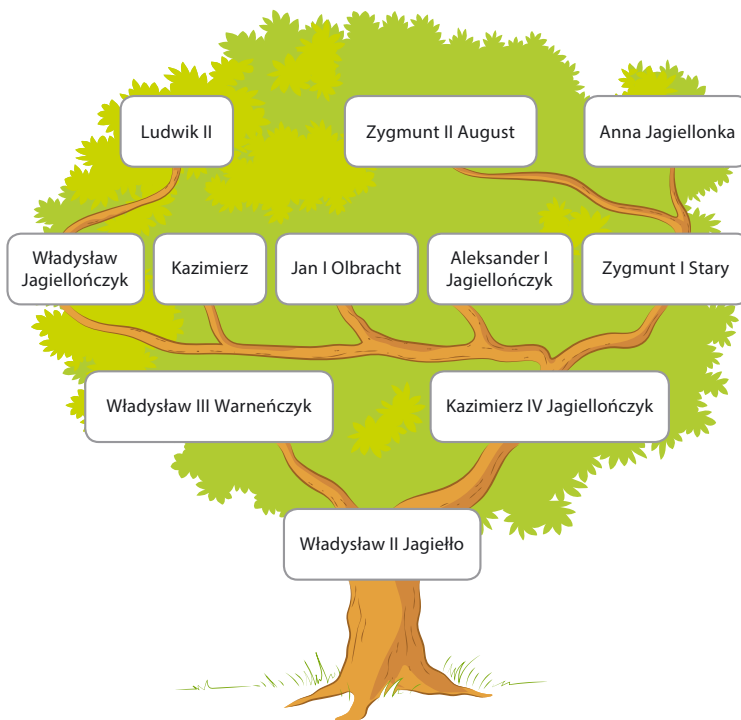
Ludwik II

Zygmunt II August

Anna Jagiellonka

Władysław Jagiellończyk

Kazimierz

Jan I Olbracht

Aleksander I Jagiellończyk

Zygmunt I Stary

Władysław III Warneńczyk

Kazimierz IV Jagiellończyk

Władysław II Jagiełło